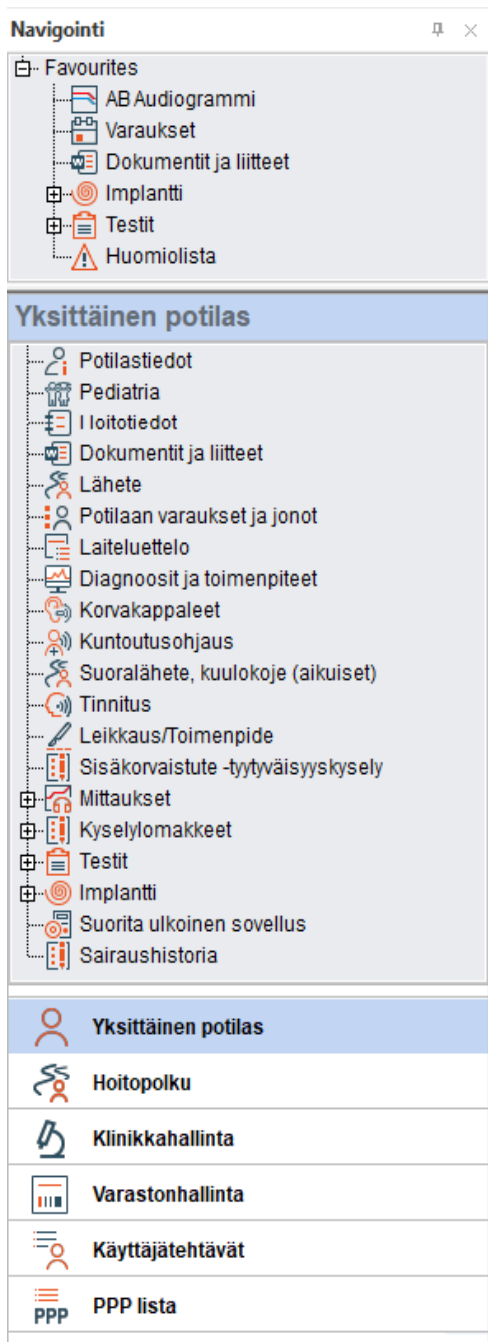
Navigointi

Favourites
AB Audiogrammi
Varaukset
Dokumentit ja liitteet
Implantti
Testit
Huomiolista

Yksittäinen potilas

Potilastiedot
Pediatria
Hoitotiedot
Dokumentit ja liitteet
Lähete
Potilaan varaukset ja jonot
Laiteluettelo
Diagnoosit ja toimenpiteet
Korvakappaleet
Kuntoutusohjaus
Suoralähete, kuulokoje (aikuiset)
Tinnitus
Leikkaus/Toimenpide
Sisäkorvaistute -tyytyväisyyskysely
Mittaukset
Kyselylomakkeet
Testit
Implantti
Suorita ulkoinen sovellus
Sairaushistoria

Yksittäinen potilas
Hoitopolku
Klinikkahallinta
Varastonhallinta
Käyttäjätehtävät
PPP
PPP lista